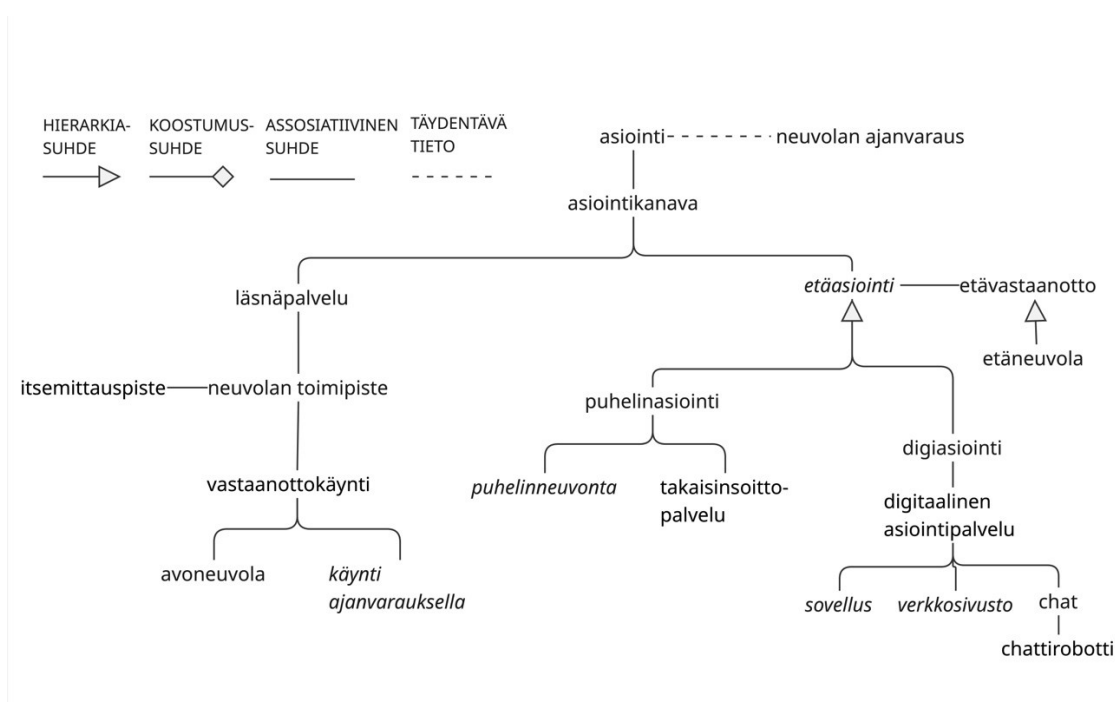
HIERARKIA-SUHDE

KOOSTUMUS-SUHDE

ASSOSIATIIVINEN SUHDE

TÄYDENTÄVÄ TIETO

asiointi

neuvolan ajanvaraus

asiointikanava

läsnäpalvelu

*etäasiointi*

etävastaanotto

etäneuvola

itsemittauspiste

neuvolan toimipiste

puhelinasiointi

digiasiointi

vastaanottokäynti

*puhelinneuvonta*

takaisinsoittopalvelu

digitaalinen asiointipalvelu

avoneuvola

*käynti ajanvarauksella*

*sovellus*

*verkkosivusto*

chat

chattirobotti